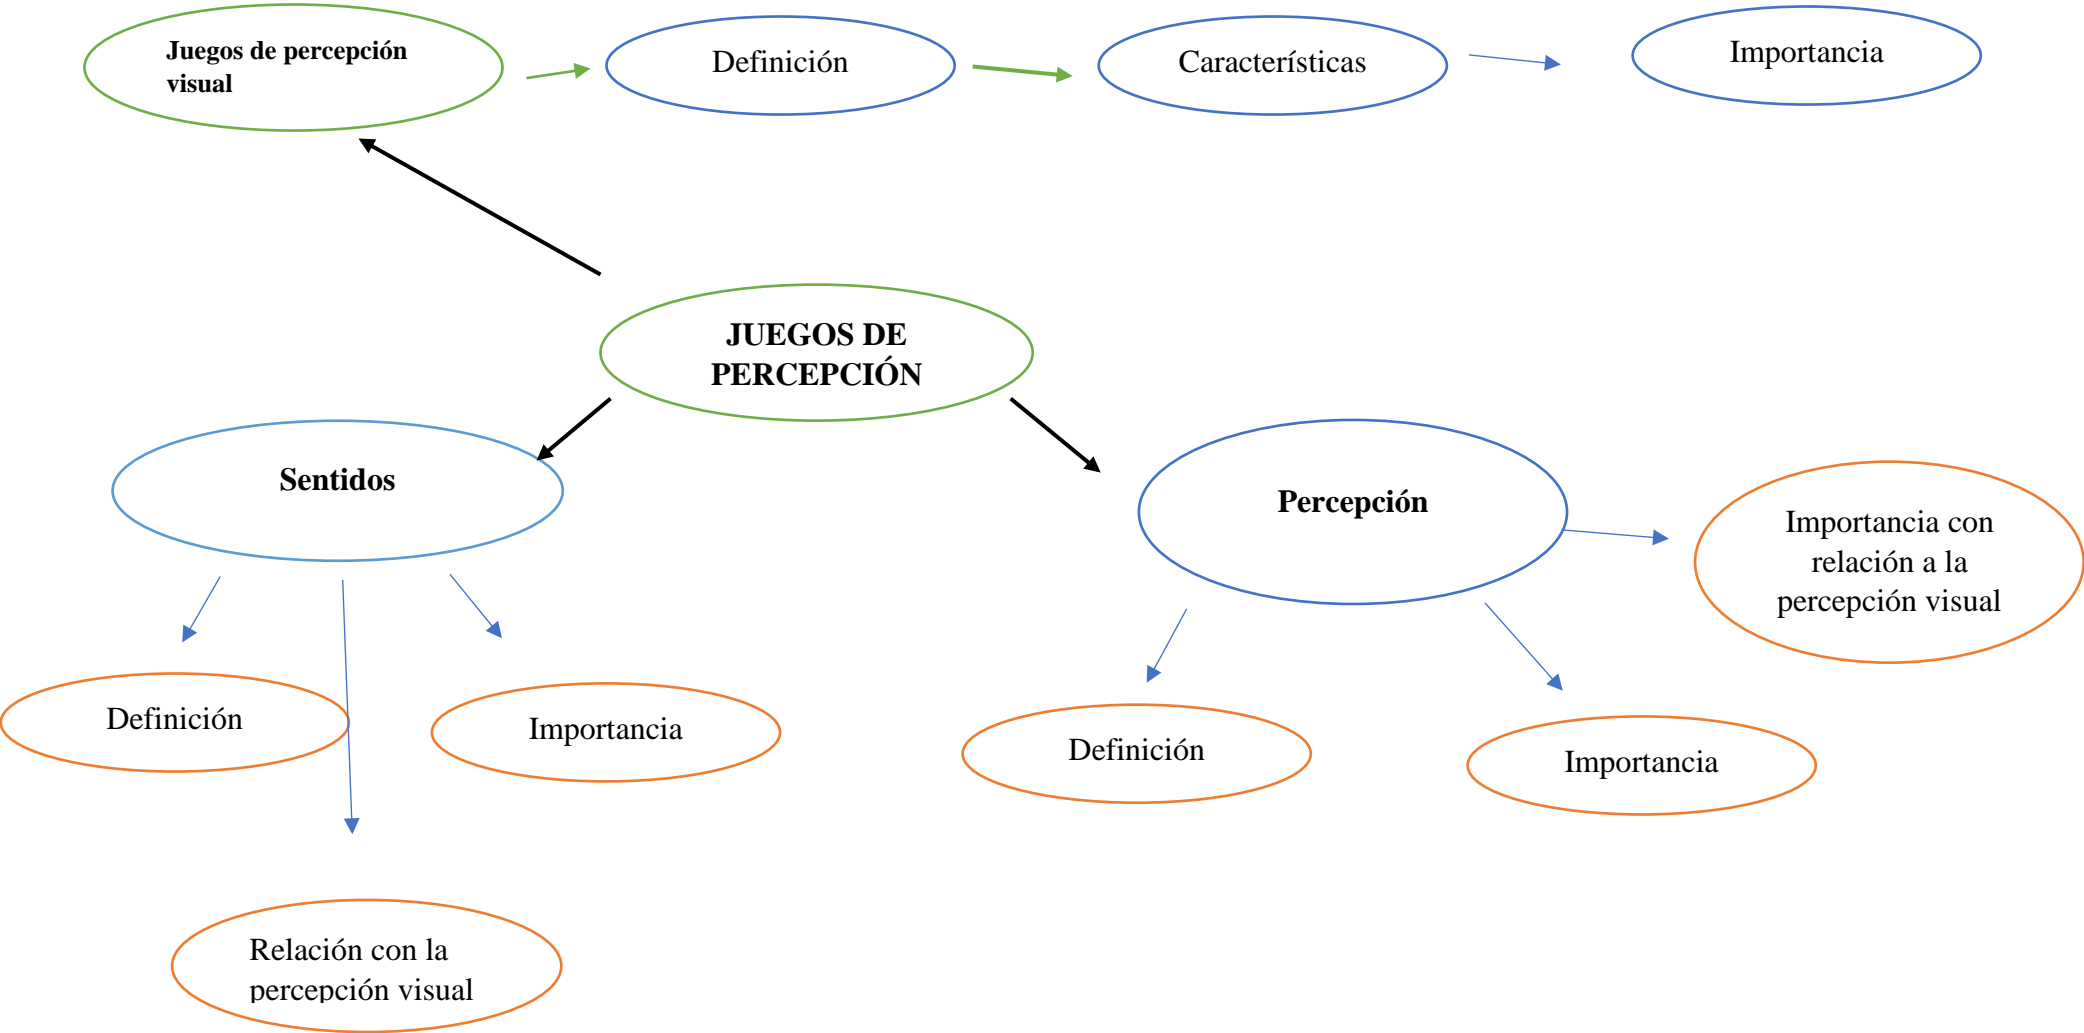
Juegos de percepción visual

Definición

Características

Importancia

JUEGOS DE PERCEPCIÓN

Sentidos

Percepción

Importancia con relación a la percepción visual

Definición

Importancia

Definición

Importancia

Relación con la percepción visual